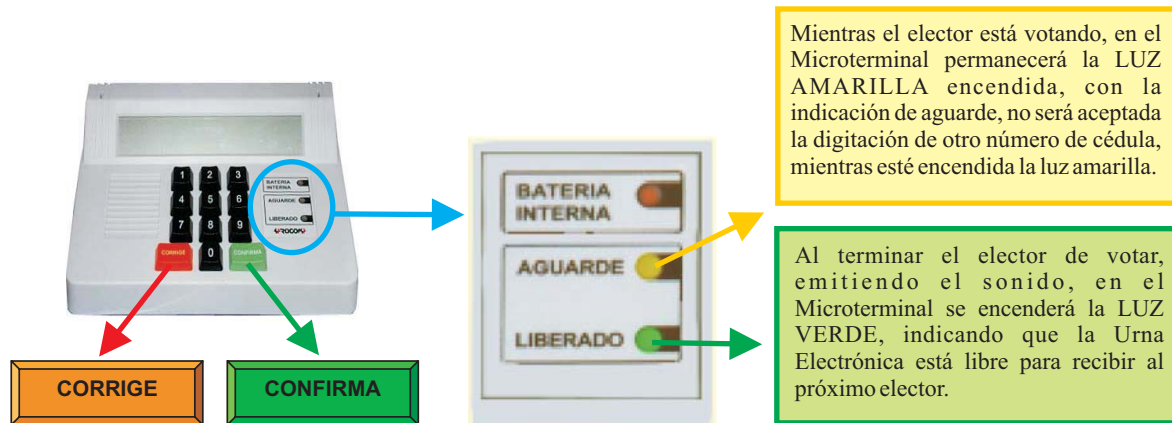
Mientras el elector está votando, en el Microterminal permanecerá la LUZ AMARILLA encendida, con la indicación de aguarde, no será aceptada la digitación de otro número de cédula, mientras esté encendida la luz amarilla.

1 2 3
4 5 6
7 8 9
0

BATERIA INTERNA
AGUARDE
LIBERADO

CORRIGE
CONFIRMA

BATERIA INTERNA

AGUARDE

LIBERADO

Al terminar el elector de votar, emitiendo el sonido, en el Microterminal se encenderá la LUZ VERDE, indicando que la Urna Electrónica está libre para recibir al próximo elector.

CORRIGE

CONFIRMA